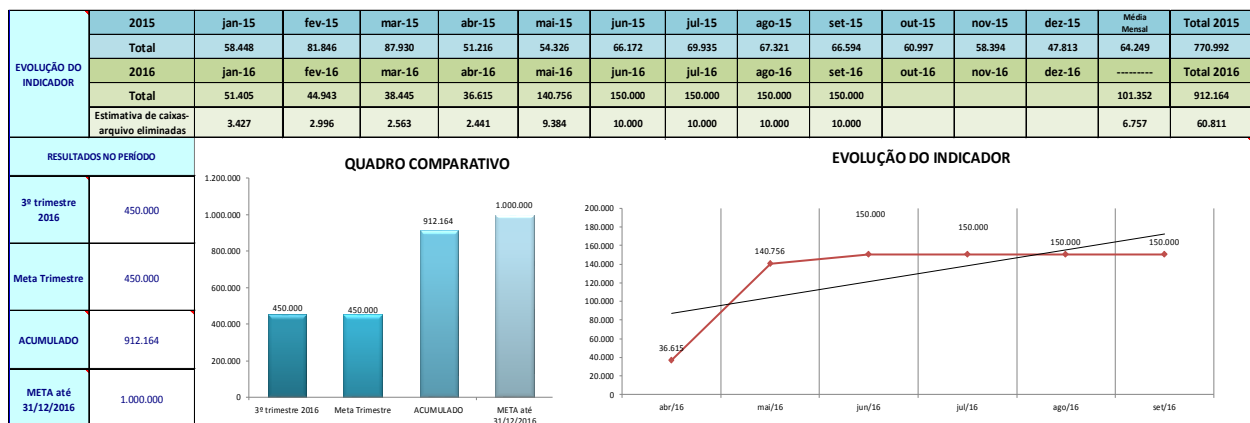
| EVOLUÇÃO DO INDICADOR | 2015 | jan-15 | fev-15 | mar-15 | abr-15 | mai-15 | jun-15 | jul-15 | ago-15 | set-15 | out-15 | nov-15 | dez-15 | Média Mensal | Total 2015 |
|---|---|---|---|---|---|---|---|---|---|---|---|---|---|---|---|
| | Total | 58.448 | 81.846 | 87.930 | 51.216 | 54.326 | 66.172 | 69.935 | 67.321 | 66.594 | 60.997 | 58.394 | 47.813 | 64.249 | 770.992 |
| | 2016 | jan-16 | fev-16 | mar-16 | abr-16 | mai-16 | jun-16 | jul-16 | ago-16 | set-16 | out-16 | nov-16 | dez-16 | --------- | Total 2016 |
| | Total | 51.405 | 44.943 | 38.445 | 36.615 | 140.756 | 150.000 | 150.000 | 150.000 | 150.000 | | | | 101.352 | 912.164 |
| | Estimativa de caixas-arquivo eliminadas | 3.427 | 2.996 | 2.563 | 2.441 | 9.384 | 10.000 | 10.000 | 10.000 | 10.000 | | | | 6.757 | 60.811 |

| RESULTADOS NO PERÍODO | |
|---|---|
| 3º trimestre 2016 | 450.000 |
| Meta Trimestre | 450.000 |
| ACUMULADO | 912.164 |
| META até 31/12/2016 | 1.000.000 |

QUADRO COMPARATIVO

1.200.000
1.000.000
800.000
600.000
400.000
200.000
0

450.000
450.000
912.164
1.000.000

3º trimestre 2016
Meta Trimestre
ACUMULADO
META até 31/12/2016

EVOLUÇÃO DO INDICADOR

200.000
180.000
160.000
140.000
120.000
100.000
80.000
60.000
40.000
20.000
0

36.615
140.756
150.000
150.000
150.000
150.000

abr/16
mai/16
jun/16
jul/16
ago/16
set/16